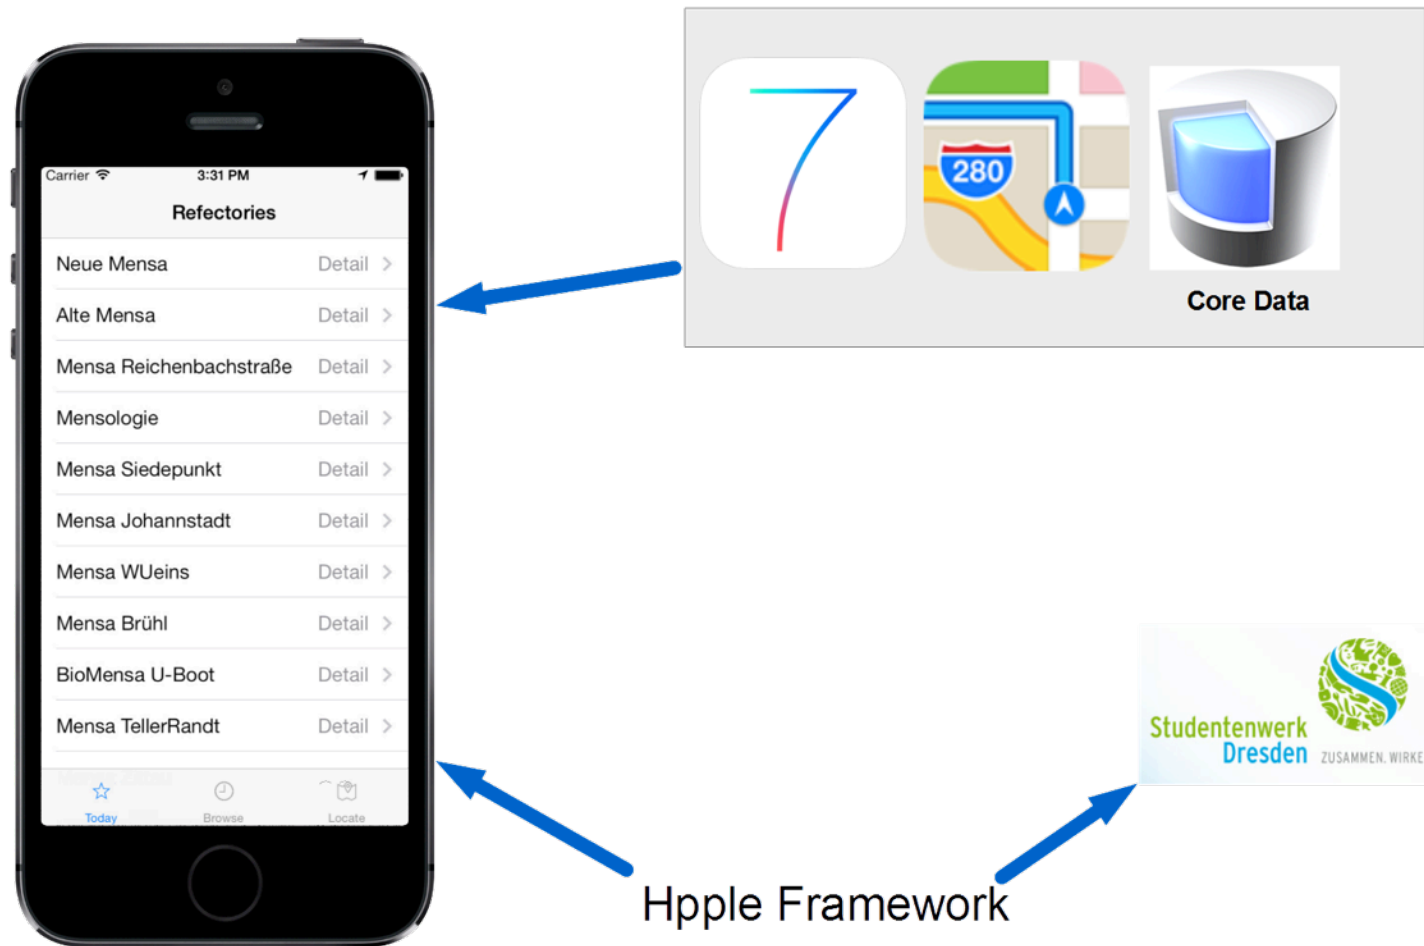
Carrier 3:31 PM

Refectories

Neue Mensa Detail >
Alte Mensa Detail >
Mensa Reichenbachstraße Detail >
Mensologie Detail >
Mensa Siedepunkt Detail >
Mensa Johannstadt Detail >
Mensa WUeins Detail >
Mensa Brühl Detail >
BioMensa U-Boot Detail >
Mensa TellerRandt Detail >
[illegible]

Today Browse Locate

7

280

Core Data

Studentenwerk Dresden ZUSAMMEN. WIRKE

Hpple Framework